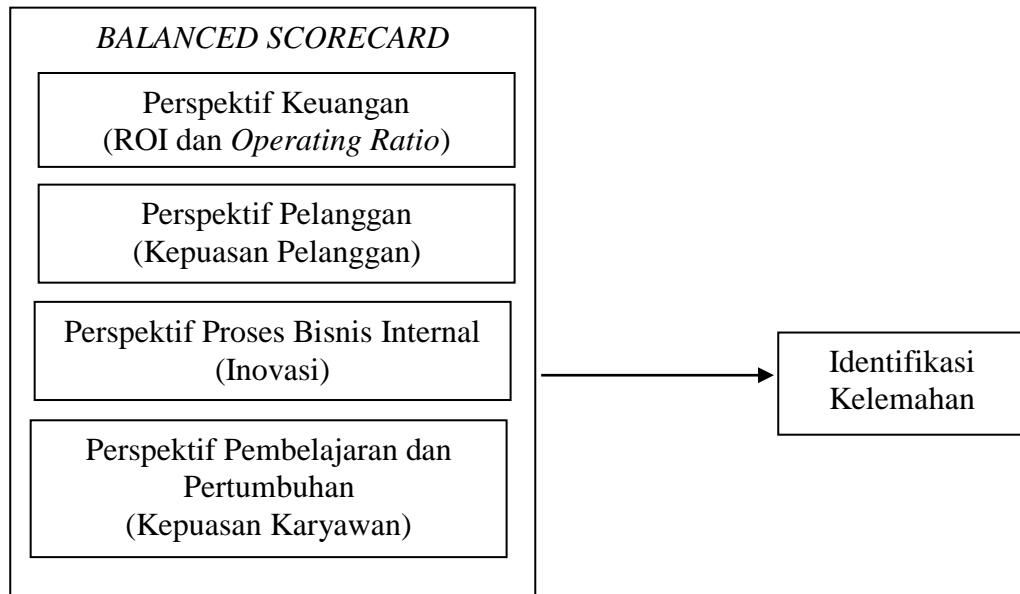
BALANCED SCORECARD

Perspektif Keuangan
(ROI dan Operating Ratio)

Perspektif Pelanggan
(Kepuasan Pelanggan)

Perspektif Proses Bisnis Internal
(Inovasi)

Perspektif Pembelajaran dan Pertumbuhan
(Kepuasan Karyawan)

Identifikasi Kelemahan